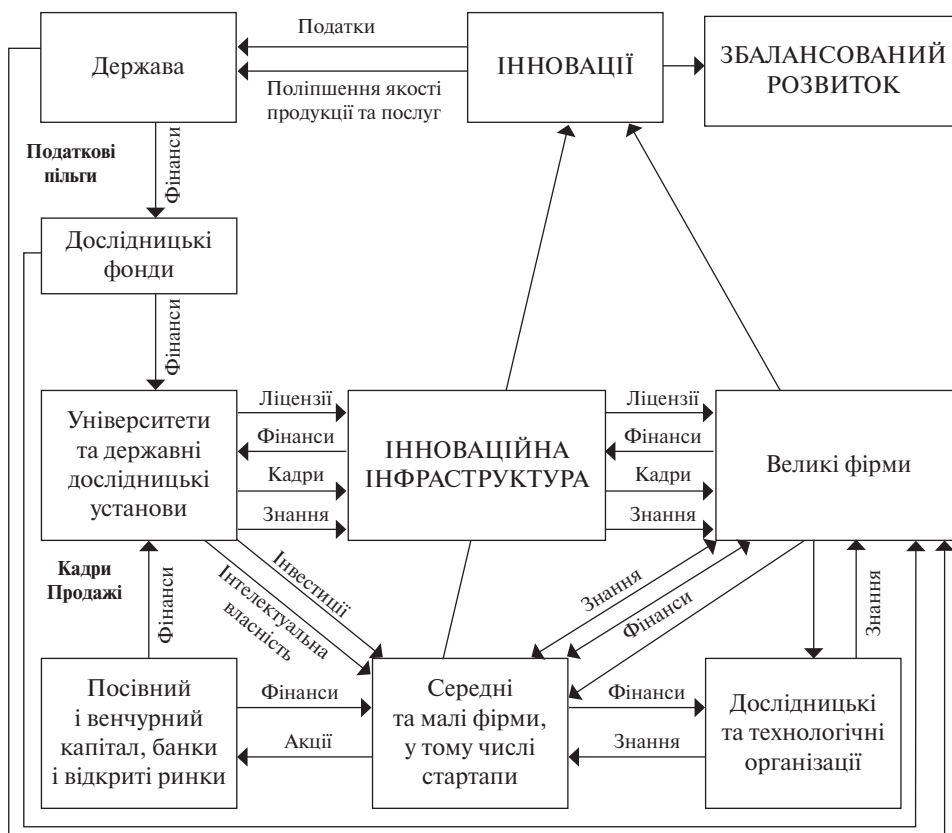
Податки

Держава

Поліпшення якості продукції та послуг

ІННОВАЦІЇ

ЗБАЛАНСОВАНИЙ РОЗВИТОК

Податкові пільги

Фінанси

Дослідницькі фонди

Фінанси

Університети та державні дослідницькі установи

Ліцензії

Фінанси

Кадри

Знання

ІННОВАЦІЙНА ІНФРАСТРУКТУРА

Ліцензії

Фінанси

Кадри

Знання

Великі фірми

Кадри Продажі

Фінанси

Інвестиції

Інтелектуальна власність

Знання

Фінанси

Знання

Посівний і венчурний капітал, банки і відкриті ринки

Фінанси

Акції

Середні та малі фірми, у тому числі стартапи

Фінанси

Знання

Дослідницькі та технологічні організації